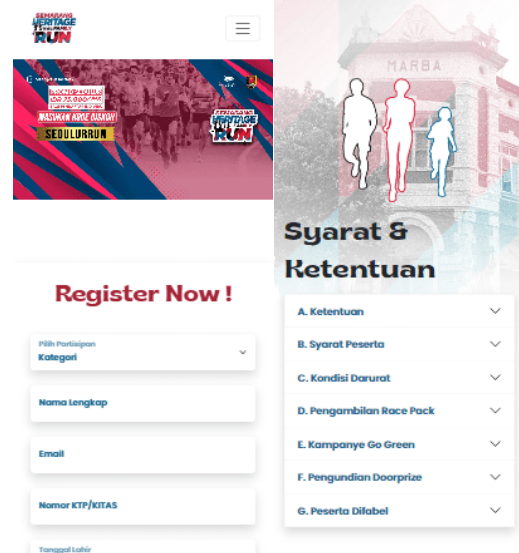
SEMARANG HERITAGE RUN

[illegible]
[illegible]
MASUKKAN KODE DISKON
SEDULURRUN

SEMARANG HERITAGE RUN

MARBA

Syarat & Ketentuan

A. Ketentuan

B. Syarat Peserta

C. Kondisi Darurat

D. Pengambilan Race Pack

E. Kampanye Go Green

F. Pengundian Doorprize

G. Peserta Difabel

Register Now !

Pilih Partisipan
Kategori

Nama Lengkap

Email

Nomor KTP/KITAS

Tanggal Lahir